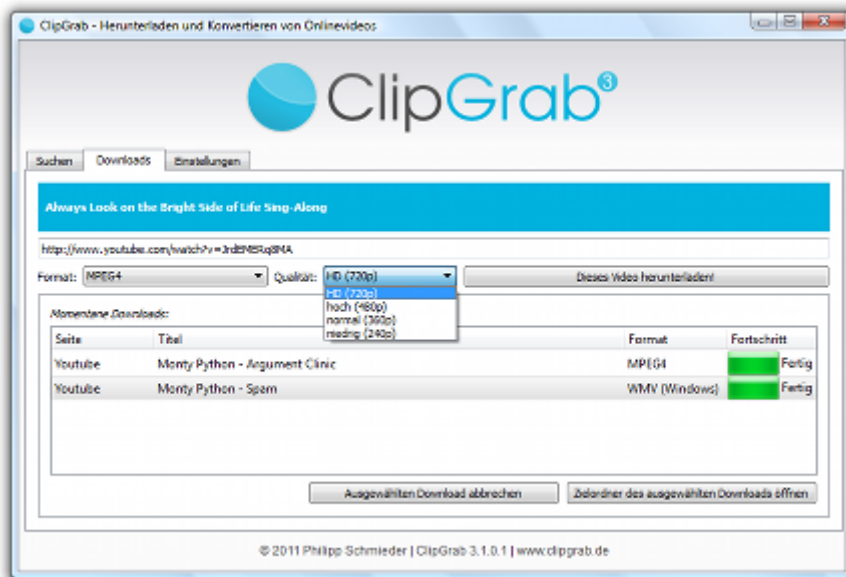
ClipGrab - Herunterladen und Konvertieren von Onlinevideos

ClipGrab 3

Suchen | Downloads | Einstellungen

Always Look on the Bright Side of Life Sing-Along

http://www.youtube.com/watch?v=JrdEMERq8MA

Format: MPEG4 | Qualität: HD (720p) | Dieses Video herunterladen!

HD (720p)
hoch (480p)
normal (360p)
niedrig (240p)

Momentane Downloads:

| Seite | Titel | Format | Fortschritt |
|---|---|---|---|
| Youtube | Monty Python - Argument Clinic | MPEG4 | Fertig |
| Youtube | Monty Python - Spam | WMV (Windows) | Fertig |

Ausgewählten Download abbrechen | Zielordner des ausgewählten Downloads öffnen

© 2011 Philipp Schmieder | ClipGrab 3.1.0.1 | www.clipgrab.de